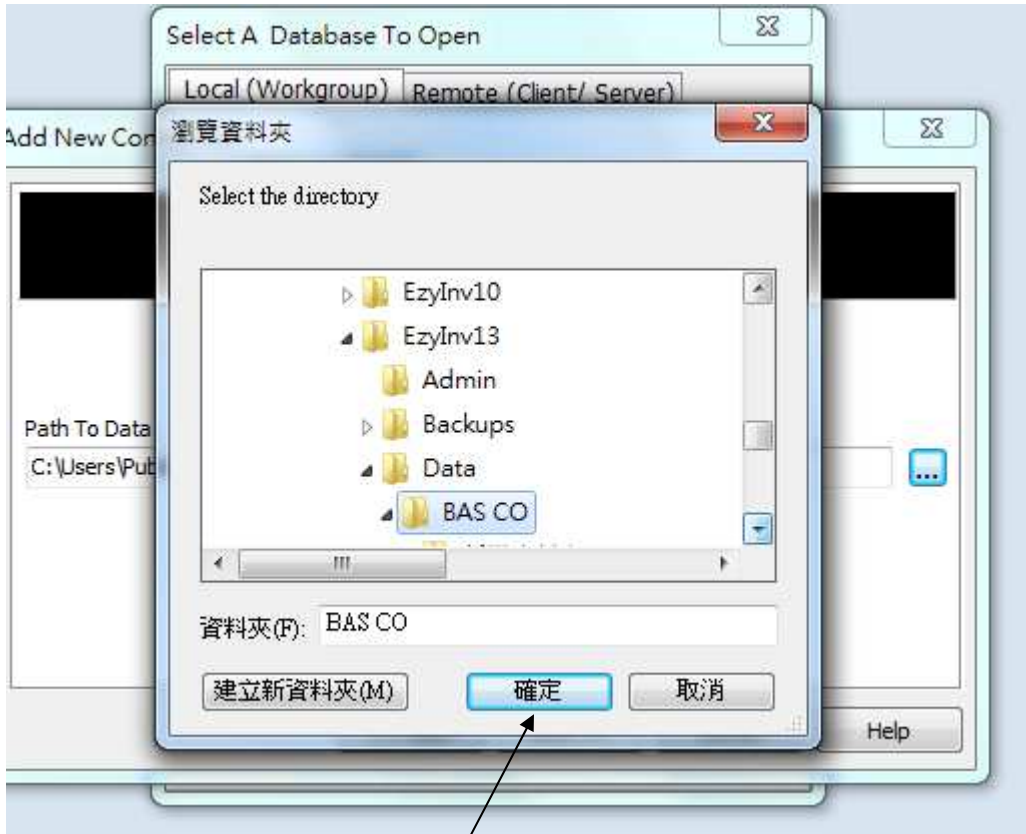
Select A Database To Open

Local (Workgroup) Remote (Client/ Server)

Add New Con

瀏覽資料夾

Select the directory

EzyInv10
EzyInv13
Admin
Backups
Data
BAS CO

Path To Data
C:\Users\Pub

資料夾(F): BAS CO

建立新資料夾(M)
確定
取消

Help